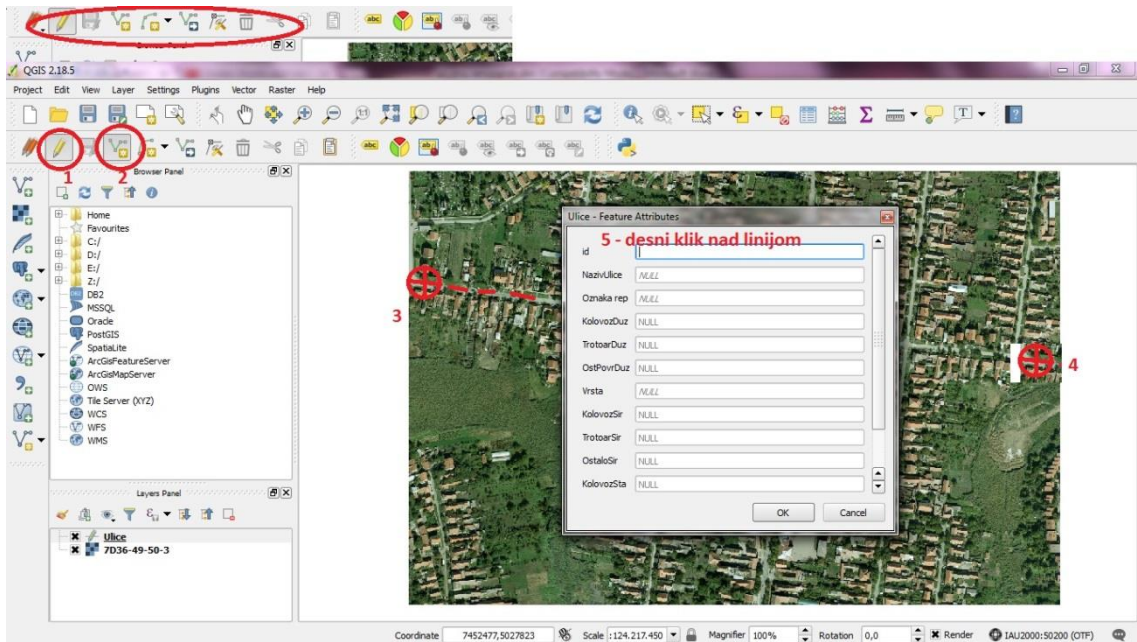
QGIS 2.18.5

Project Edit View Layer Settings Plugins Vector Raster Help

1 2

Browser Panel

Home
Favourites
C:/
D:/
E:/
Z:/
DB2
MSSQL
Oracle
PostGIS
SpatiaLite
ArcGisFeatureServer
ArcGisMapServer
OWS
Tile Server (XYZ)
WCS
WFS
WMS

Layers Panel

Ulice
7D36-49-50-3

3

4

Ulice - Feature Attributes

5 - desni klik nad linijom

| | |
|---|---|
| id | |
| NazivUlice | NULL |
| Oznaka rep | NULL |
| KolovozDuz | NULL |
| TrotoarDuz | NULL |
| OstPovrDuz | NULL |
| Vrsta | NULL |
| KolovozSir | NULL |
| TrotoarSir | NULL |
| OstaloSir | NULL |
| KolovozSta | NULL |

OK Cancel

Coordinate 7452477,5027823 Scale 1:24.217.450 Magnifier 100% Rotation 0,0 Render IAU2000:50200 (OTF)